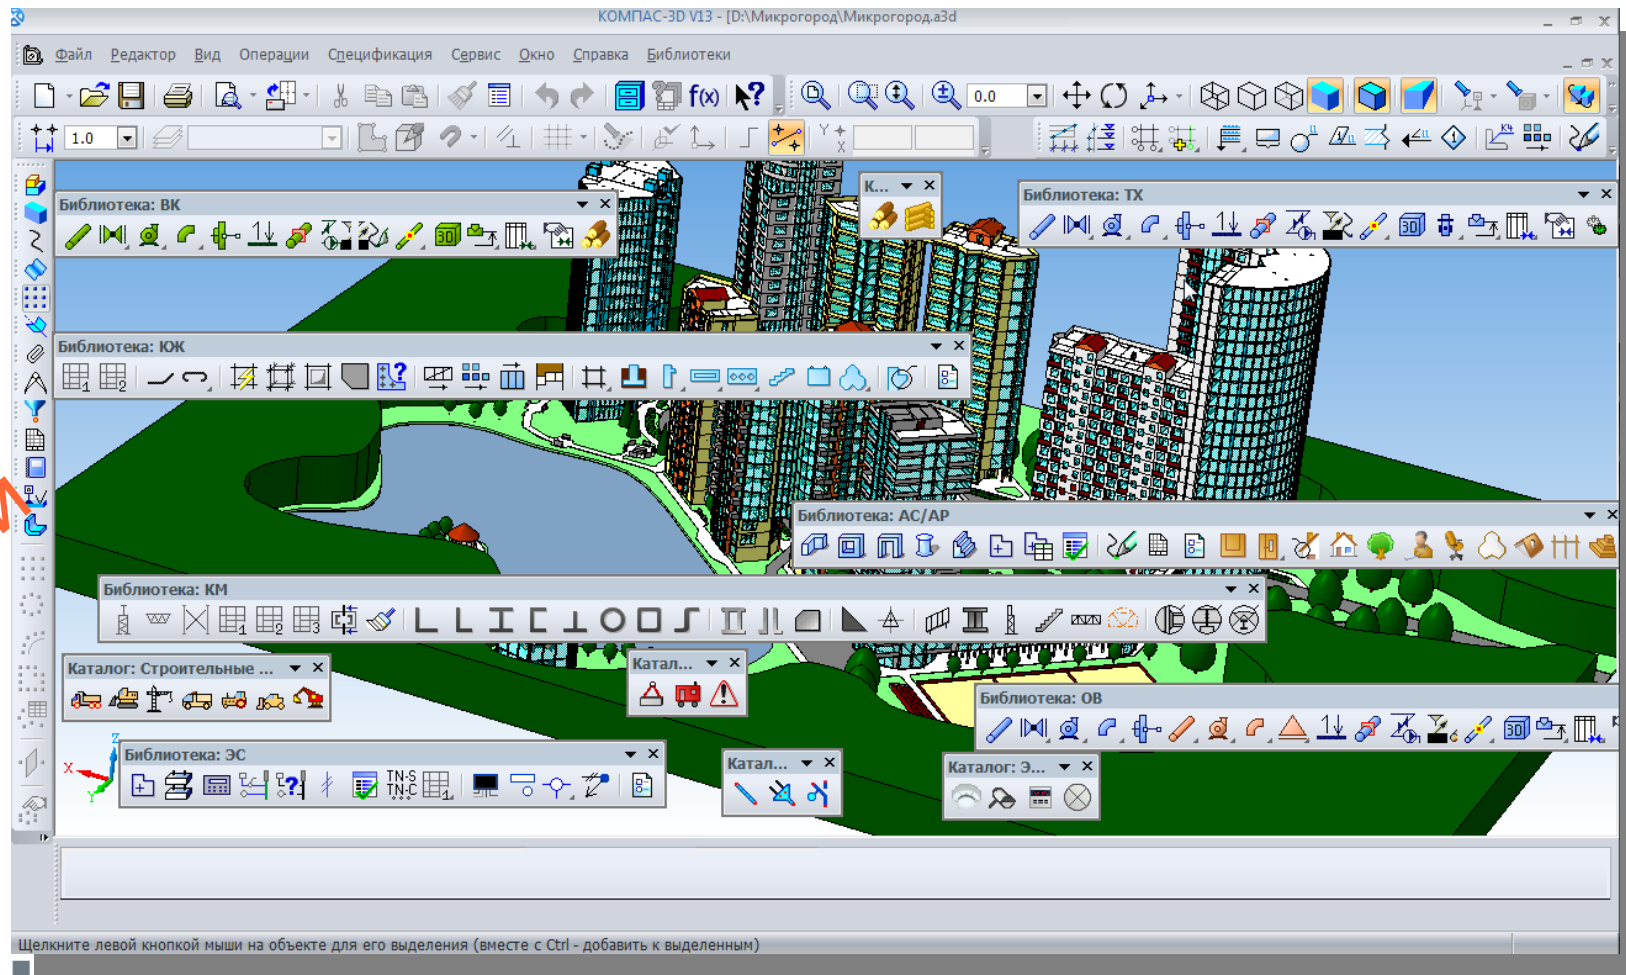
КОМПАС-3D V13 - [D:\Микрогород\Микрогород.a3d]

Файл Редактор Вид Операции Спецификация Сервис Окно Справка Библиотеки

f(x)

0.0

1.0

Библиотека: ВК

К...

Библиотека: ТХ

Библиотека: КЖ

Библиотека: АС/АР

Библиотека: КМ

Каталог: Строительные ...

Катал...

Библиотека: ОВ

Библиотека: ЭС

TN-S
TN-C

Катал...

Каталог: Э...

Щелкните левой кнопкой мыши на объекте для его выделения (вместе с Ctrl - добавить к выделенным)